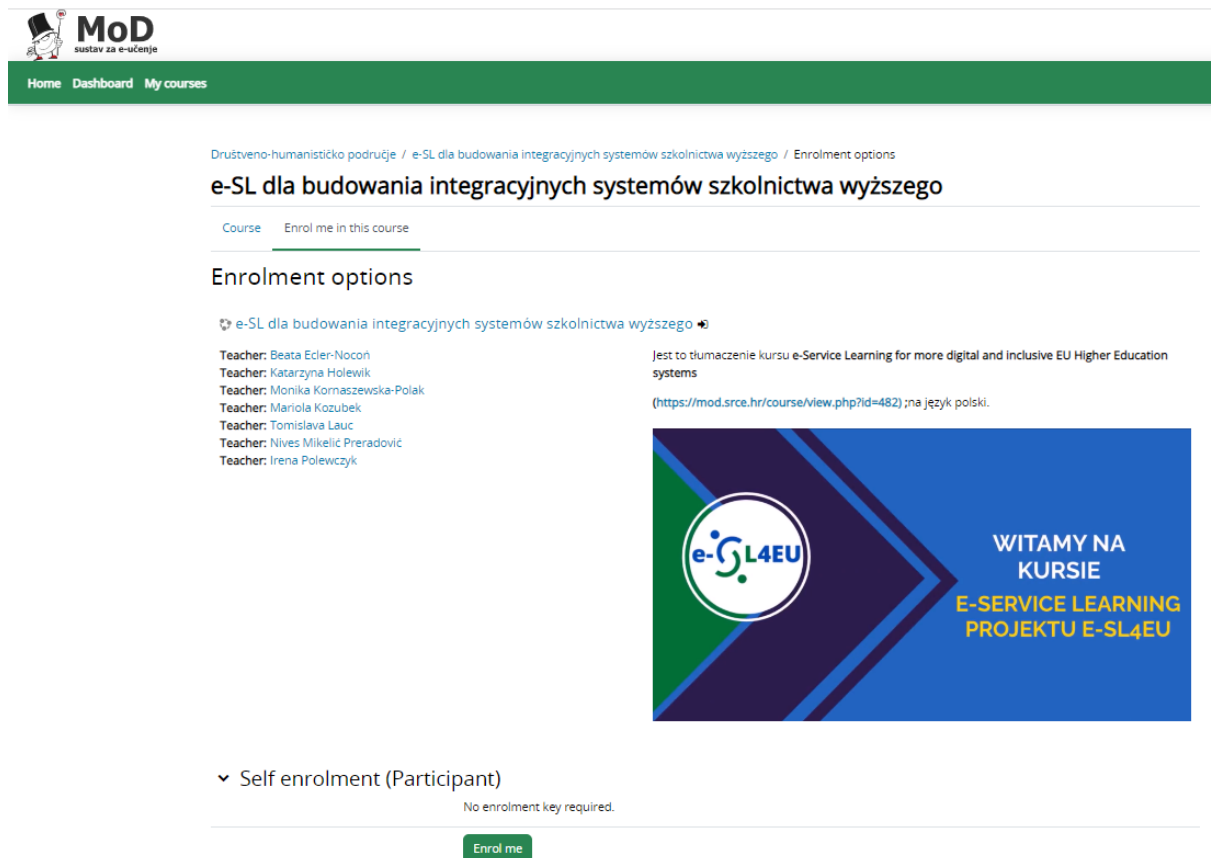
MoD
sustav za e-učenje

Home Dashboard My courses

Društveno-humanističko područje / e-SL dla budowania integracyjnych systemów szkolnictwa wyższego / Enrolment options

e-SL dla budowania integracyjnych systemów szkolnictwa wyższego

Course Enrol me in this course

Enrolment options

e-SL dla budowania integracyjnych systemów szkolnictwa wyższego

Teacher: Beata Ecler-Nocoń
Teacher: Katarzyna Holewik
Teacher: Monika Kornaszewska-Polak
Teacher: Mariola Kozubek
Teacher: Tomislava Lauc
Teacher: Nives Mikelić Preradović
Teacher: Irena Polewczyk

Jest to tłumaczenie kursu e-Service Learning for more digital and inclusive EU Higher Education systems

(https://mod.srce.hr/course/view.php?id=482) ;na język polski.

e-SL4EU

WITAMY NA KURSIE
E-SERVICE LEARNING PROJEKTU E-SL4EU

Self enrolment (Participant)

No enrolment key required.

Enrol me